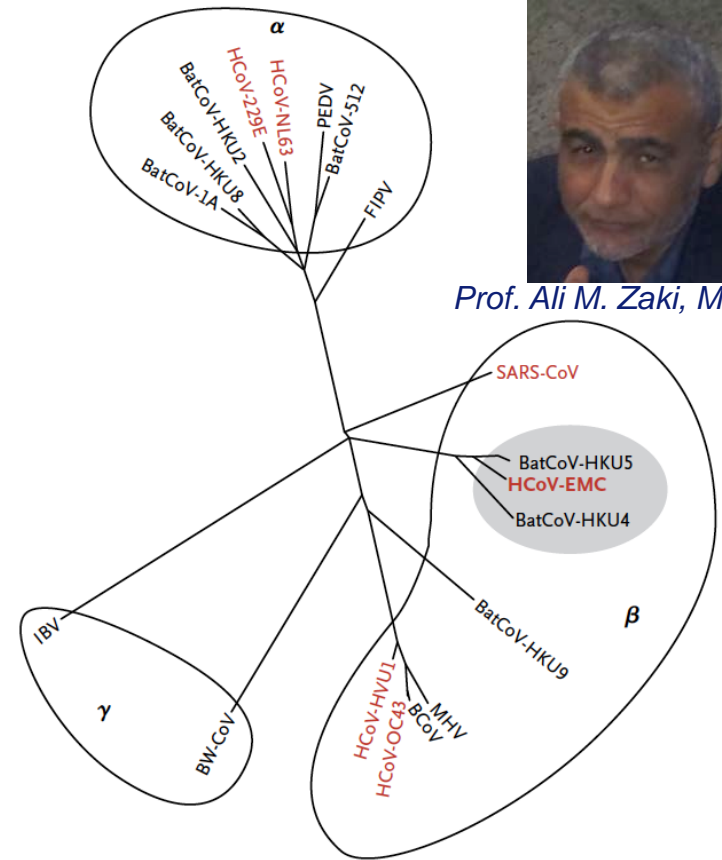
α

BatCoV-1A
BatCoV-HKU8
BatCoV-HKU2
HCoV-229E
HCoV-NL63
PEDV
BatCoV-512
FIPV

Prof. Ali M. Zaki, M

SARS-CoV
BatCoV-HKU5
HCoV-EMC
BatCoV-HKU4
BatCoV-HKU9
β

IBV
γ
BW-CoV

HCoV-HVU1
HCoV-OC43
BCoV
MHV